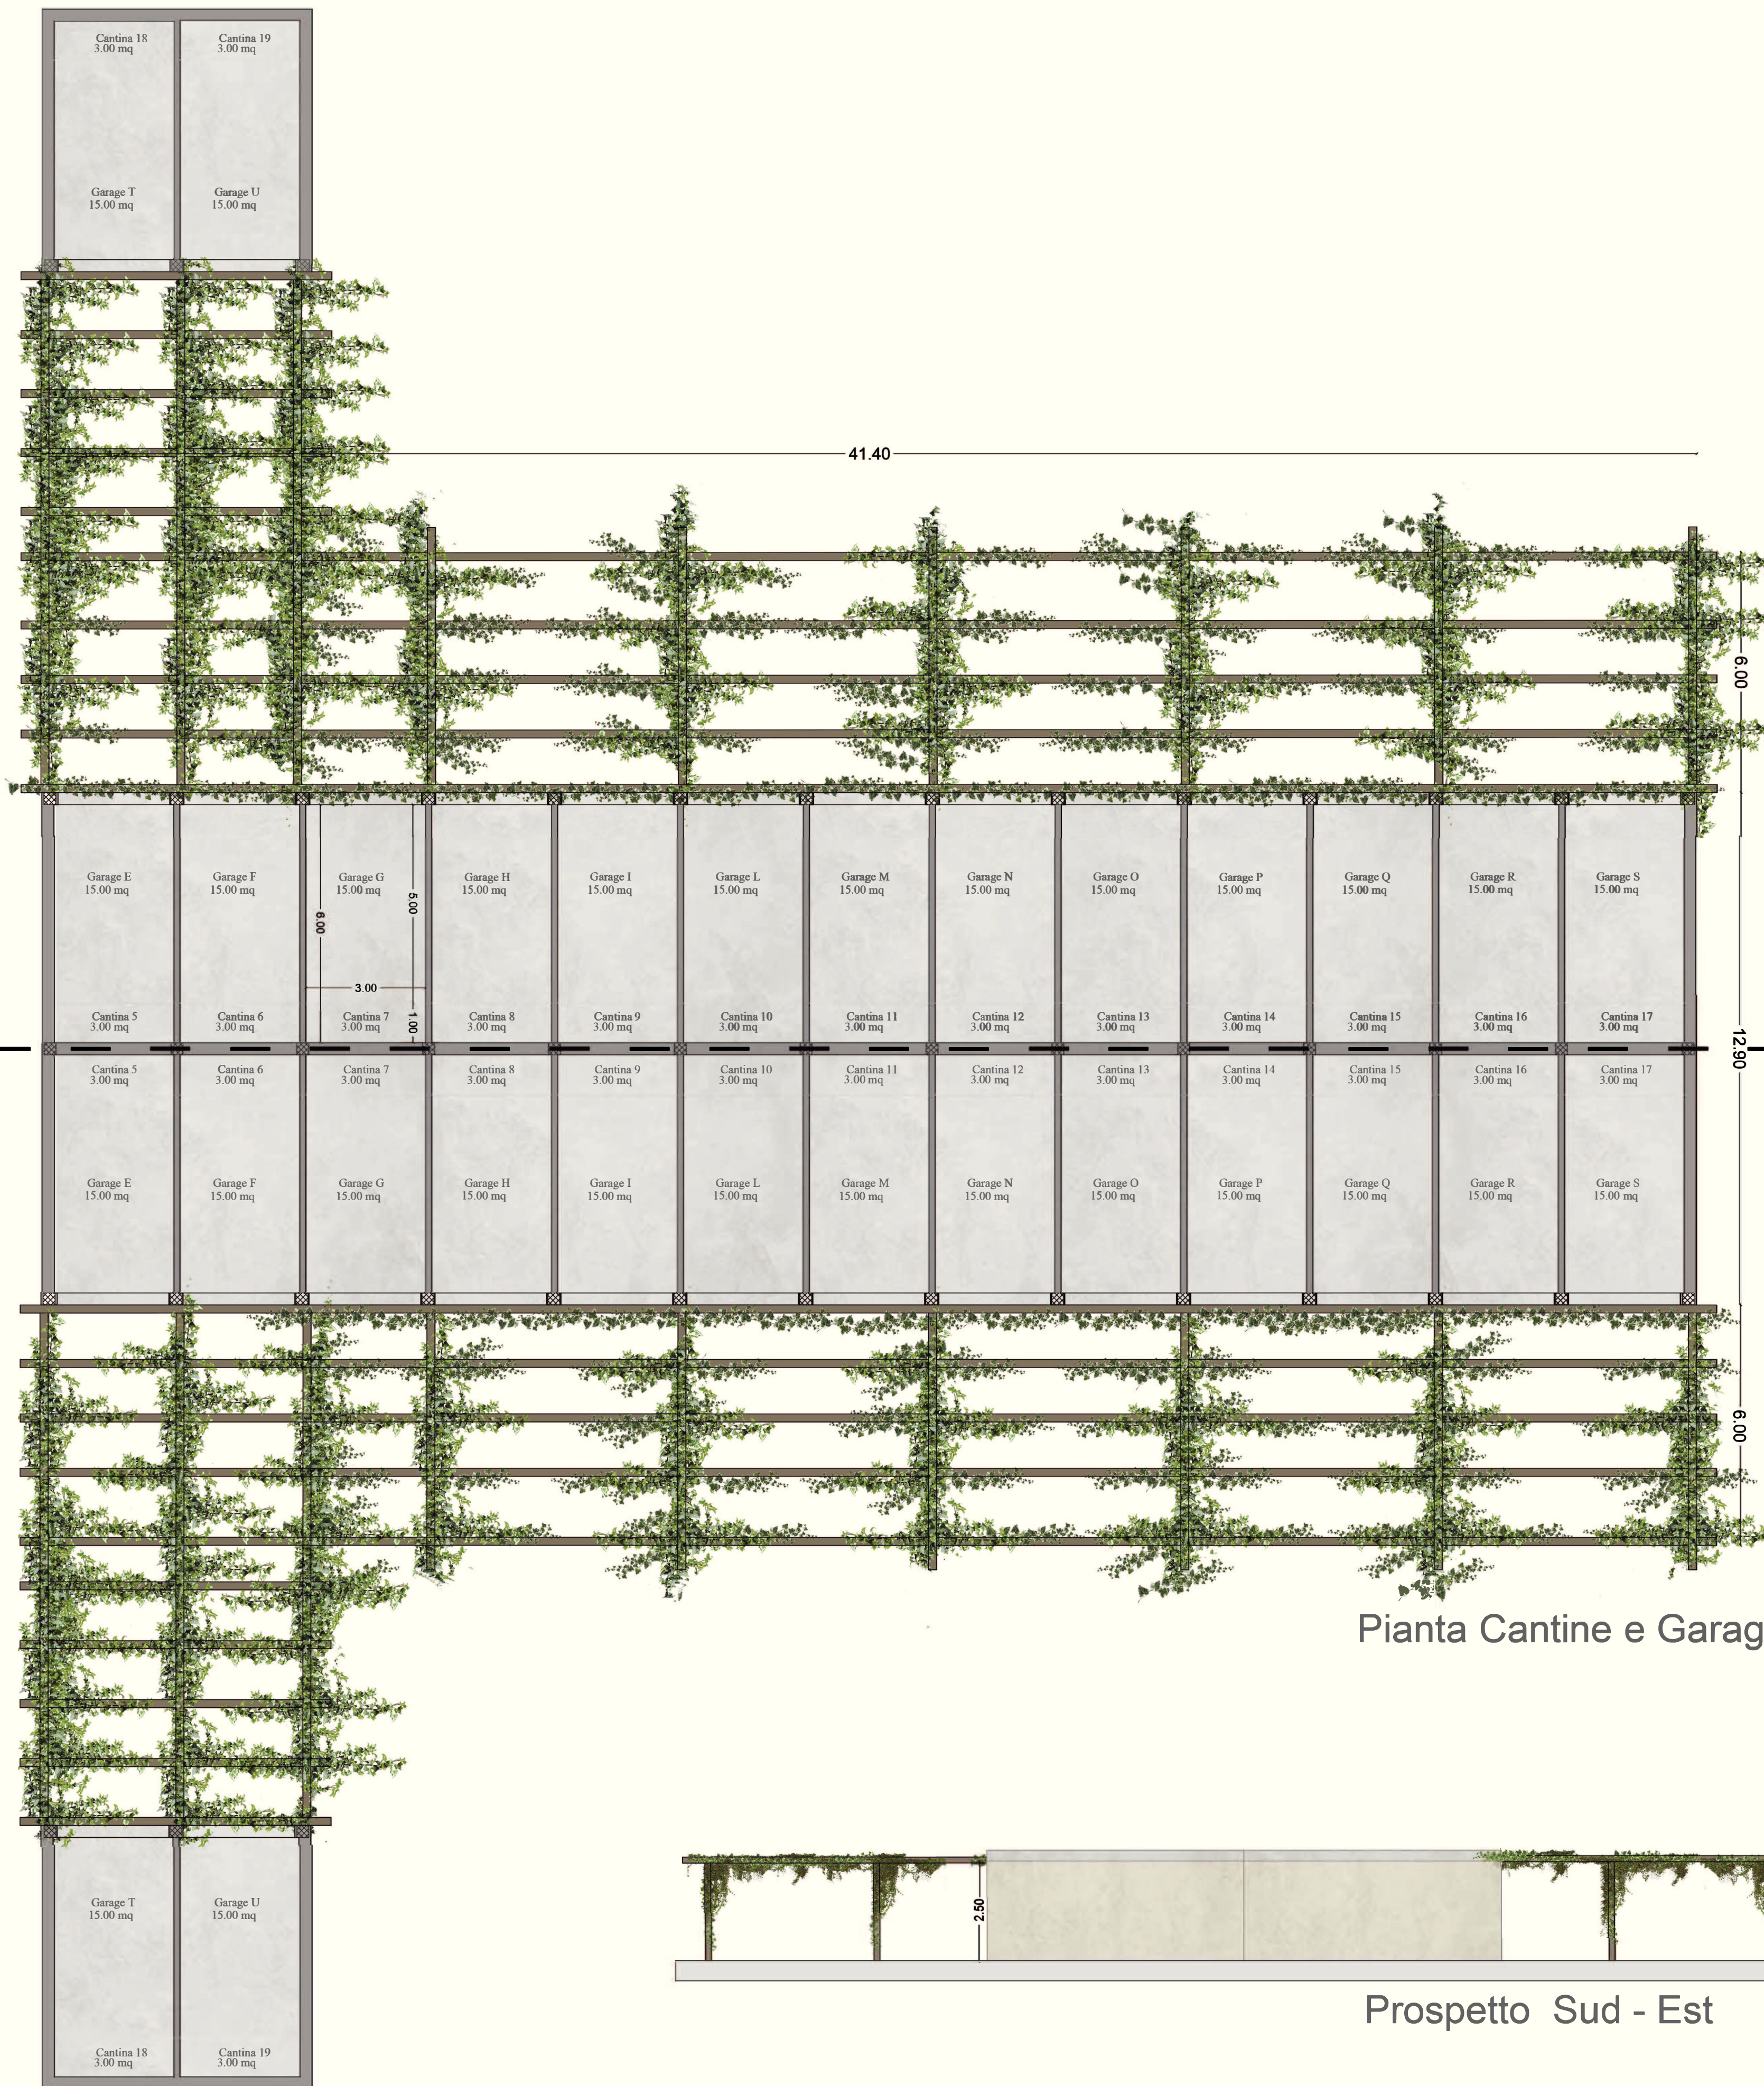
Cantina 18
3.00 mq

Cantina 19
3.00 mq

Garage T
15.00 mq

Garage U
15.00 mq

41.40

6.00

Garage E
15.00 mq

Garage F
15.00 mq

Garage G
15.00 mq

6.00

5.00

3.00

1.00

Garage H
15.00 mq

Garage I
15.00 mq

Garage L
15.00 mq

Garage M
15.00 mq

Garage N
15.00 mq

Garage O
15.00 mq

Garage P
15.00 mq

Garage Q
15.00 mq

Garage R
15.00 mq

Garage S
15.00 mq

Cantina 5
3.00 mq

Cantina 6
3.00 mq

Cantina 7
3.00 mq

Cantina 8
3.00 mq

Cantina 9
3.00 mq

Cantina 10
3.00 mq

Cantina 11
3.00 mq

Cantina 12
3.00 mq

Cantina 13
3.00 mq

Cantina 14
3.00 mq

Cantina 15
3.00 mq

Cantina 16
3.00 mq

Cantina 17
3.00 mq

12.90

Cantina 5
3.00 mq

Cantina 6
3.00 mq

Cantina 7
3.00 mq

Cantina 8
3.00 mq

Cantina 9
3.00 mq

Cantina 10
3.00 mq

Cantina 11
3.00 mq

Cantina 12
3.00 mq

Cantina 13
3.00 mq

Cantina 14
3.00 mq

Cantina 15
3.00 mq

Cantina 16
3.00 mq

Cantina 17
3.00 mq

Garage E
15.00 mq

Garage F
15.00 mq

Garage G
15.00 mq

Garage H
15.00 mq

Garage I
15.00 mq

Garage L
15.00 mq

Garage M
15.00 mq

Garage N
15.00 mq

Garage O
15.00 mq

Garage P
15.00 mq

Garage Q
15.00 mq

Garage R
15.00 mq

Garage S
15.00 mq

6.00

Pianta Cantine e Garag

Garage T
15.00 mq

Garage U
15.00 mq

2.50

Prospetto Sud - Est

Cantina 18
3.00 mq

Cantina 19
3.00 mq